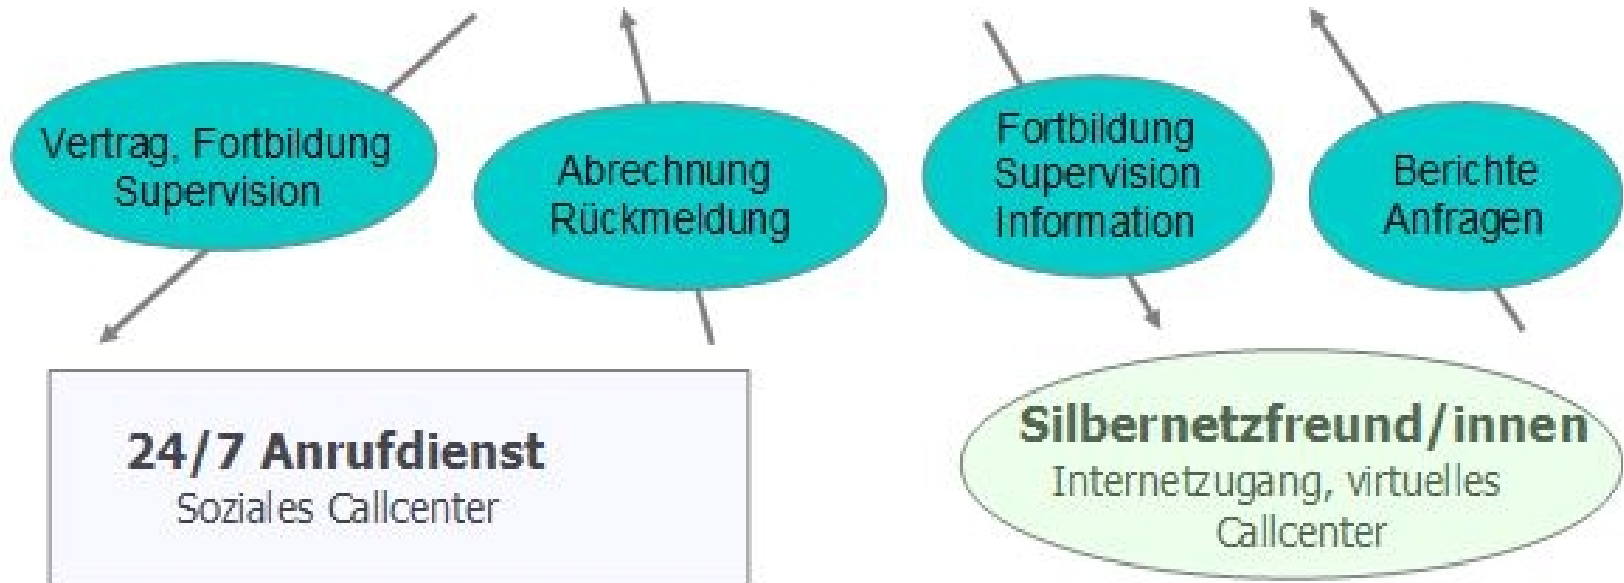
Vertrag, Fortbildung
Supervision

Abrechnung
Rückmeldung

Fortbildung
Supervision
Information

Berichte
Anfragen

24/7 Anrufdienst
Soziales Callcenter

Silbernetzfreund/innen
Internetzugang, virtuelles Callcenter